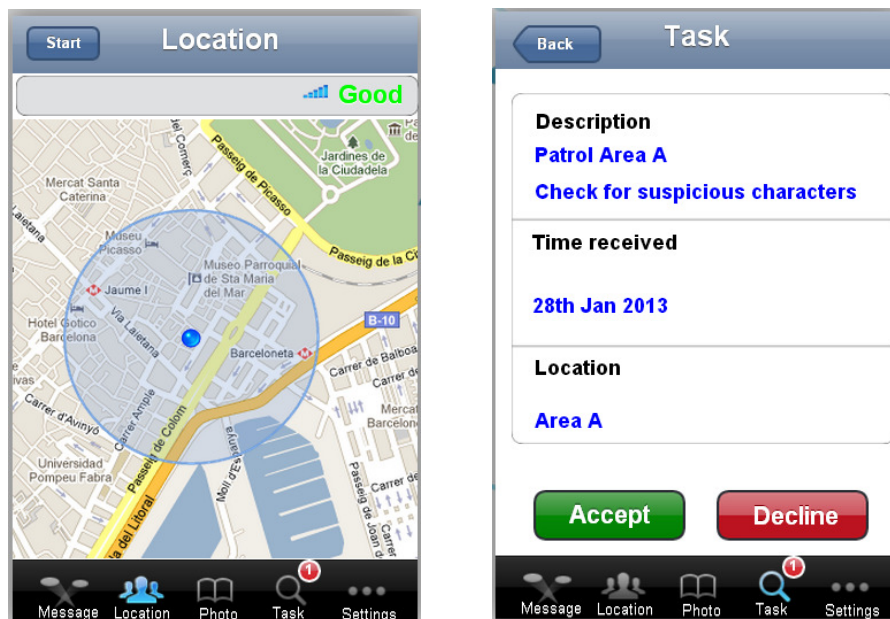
Start

Location

Good

Jardines de la Ciudadela

Passeig de Picasso

Mercat Santa Caterina

Museu Picasso

Museo Parroquial de Sta Maria del Mar

Passeig de la Ci

Jaume I

Hotel Gotico Barcelona

Via Laietana

B-10

Barceloneta

Carrer de Balboa

Carrer d'Avinyó

Carrer Ample

Passeig de Colom

Moll d'Espanya

Universidad Pompeu Fabra

del Litoral

Message

Location

Photo

1

Task

Settings

Back

Task

Description

Patrol Area A

Check for suspicious characters

Time received

28th Jan 2013

Location

Area A

Accept

Decline

Message

Location

Photo

1

Task

Settings